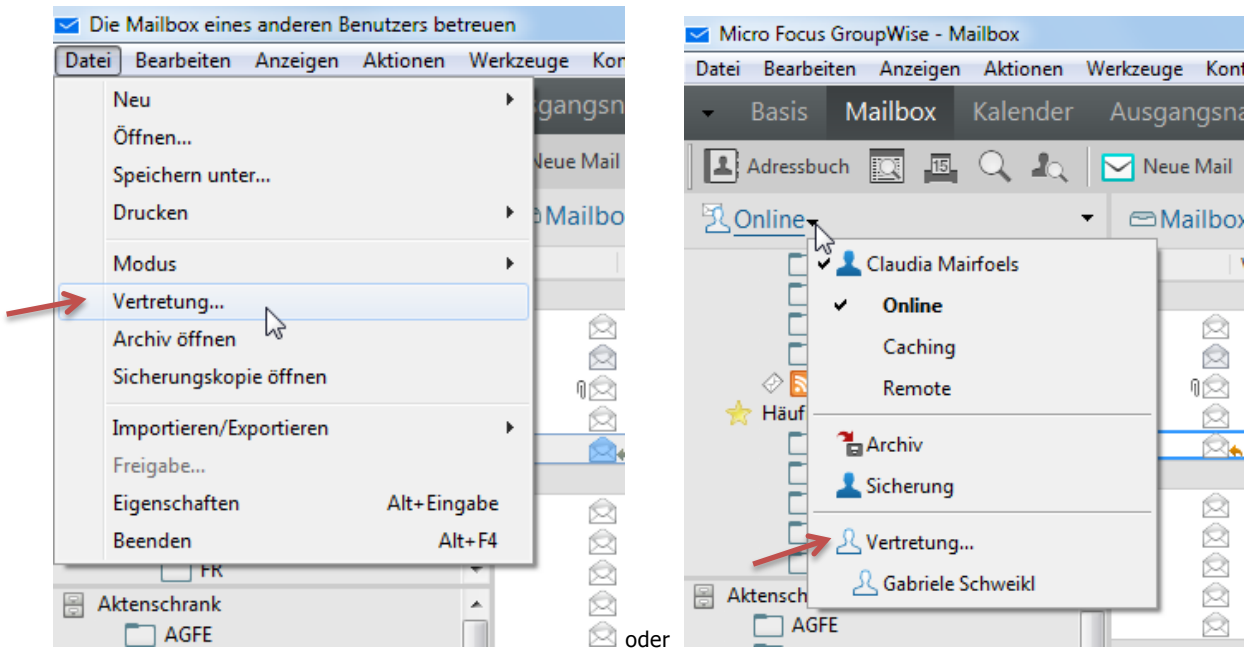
Die Mailbox eines anderen Benutzers betreuen

Datei Bearbeiten Anzeigen Aktionen Werkzeuge Kon

Neu
Öffnen...
Speichern unter...
Drucken
Modus
Vertretung...
Archiv öffnen
Sicherungskopie öffnen
Importieren/Exportieren
Freigabe...
Eigenschaften Alt+Eingabe
Beenden Alt+F4

sgangsn
Neue Mail
Mailbo
FR
Aktenschrank
AGFE

oder

Micro Focus GroupWise - Mailbox

Datei Bearbeiten Anzeigen Aktionen Werkzeuge Kont

Basis Mailbox Kalender Ausgangsna

Adressbuch Neue Mail

Online Mailbox

Claudia Mairfoels
Online
Caching
Remote
Archiv
Sicherung
Vertretung...
Gabriele Schweikl

Häuf
Aktensch
AGFE